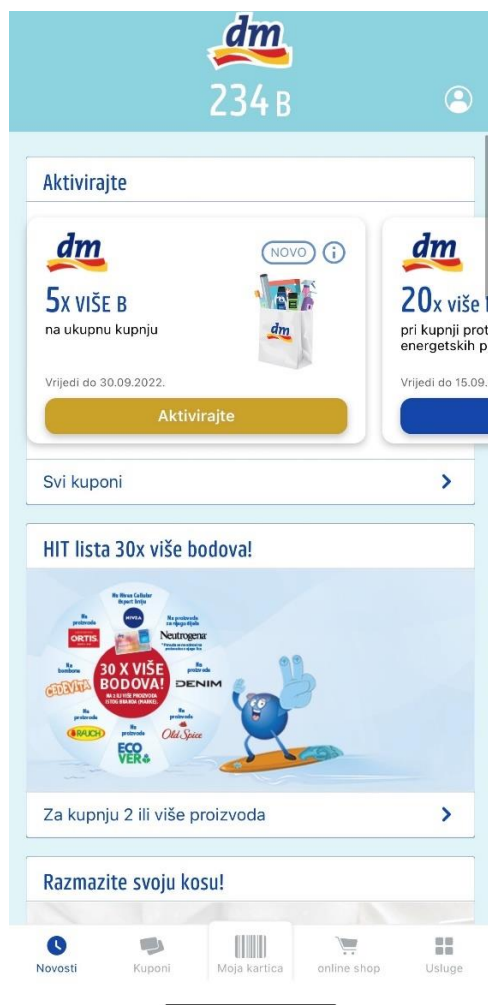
dm
234 B

Aktivirajte

dm
NOVO
5x VIŠE B
na ukupnu kupnju
dm
Vrijedi do 30.09.2022.
Aktivirajte

dm
20x više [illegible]
pri kupnji prot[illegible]
energetskih p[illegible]
Vrijedi do 15.09.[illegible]

Svi kuponi

HIT lista 30x više bodova!

Na Nivea Cellular Expert liniju
NIVEA
Na proizvode za njegu tijela
Neutrogena
Na proizvode
ORTIS
Na bombone
CEDEVITA
30 X VIŠE BODOVA!
DENIM
Na proizvode
RAUCH
Na proizvode
ECO VER
Na proizvode
Old Spice

Za kupnju 2 ili više proizvoda

Razmazite svoju kosu!

Novosti
Kuponi
Moja kartica
online shop
Usluge